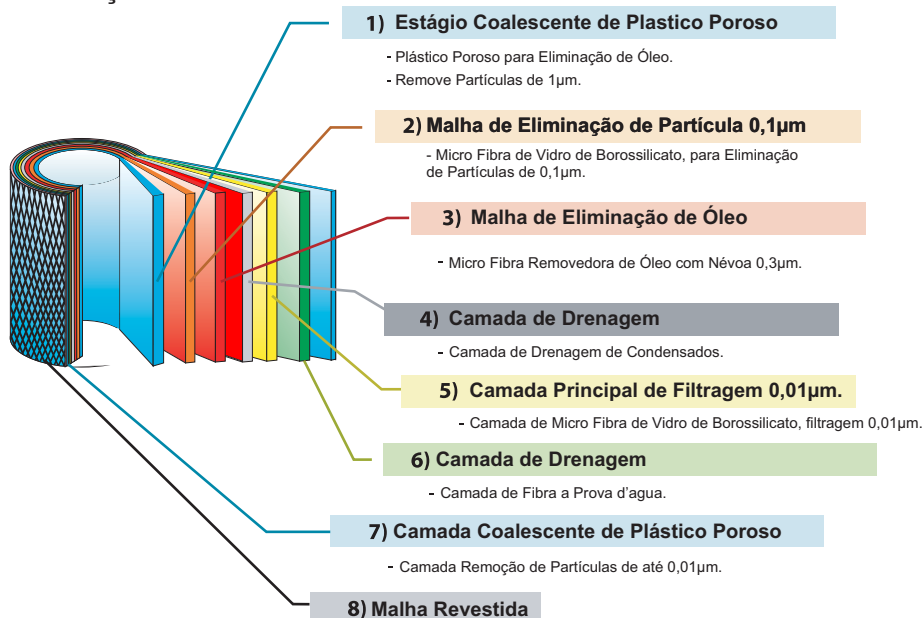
1) Estágio Coalescente de Plastico Poroso

- Plástico Poroso para Eliminação de Óleo.
- Remove Partículas de 1µm.

2) Malha de Eliminação de Partícula 0,1µm

- Micro Fibra de Vidro de Borossilicato, para Eliminação de Partículas de 0,1µm.

3) Malha de Eliminação de Óleo

- Micro Fibra Removedora de Óleo com Névoa 0,3µm.

4) Camada de Drenagem

- Camada de Drenagem de Condensados.

5) Camada Principal de Filtragem 0,01µm.

- Camada de Micro Fibra de Vidro de Borossilicato, filtragem 0,01µm.

6) Camada de Drenagem

- Camada de Fibra a Prova d'agua.

7) Camada Coalescente de Plástico Poroso

- Camada Remoção de Partículas de até 0,01µm.

8) Malha Revestida